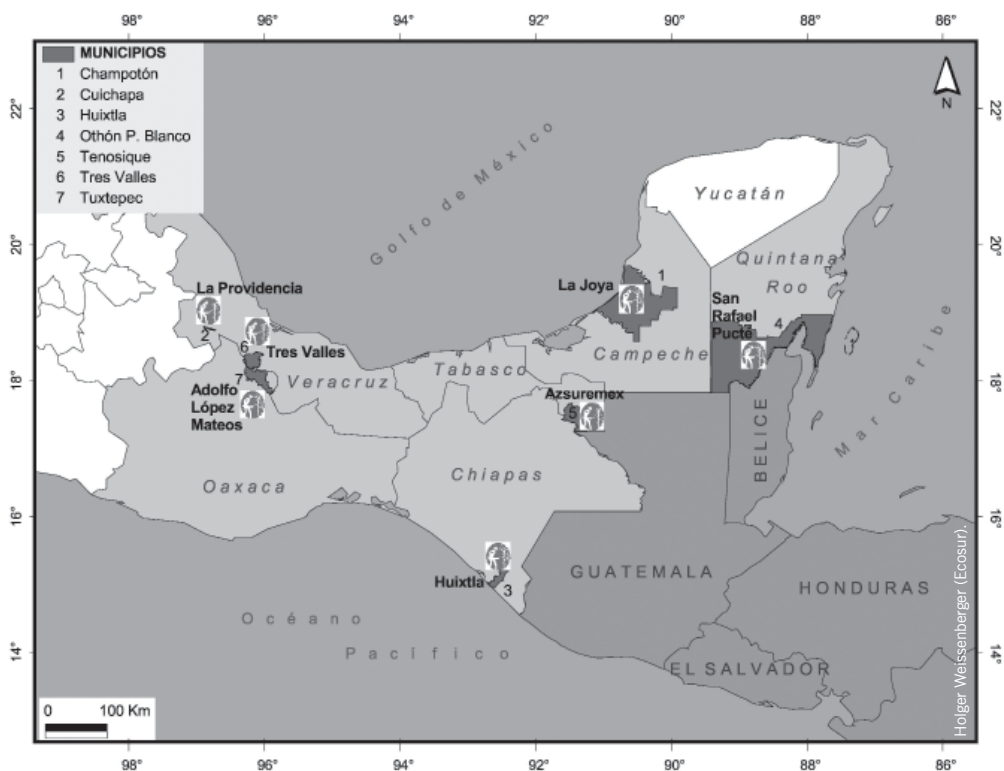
98° 96° 94° 92° 90° 88° 86°

MUNICIPIOS
1 Champotón
2 Cuichapa
3 Huixtla
4 Othón P. Blanco
5 Tenosique
6 Tres Valles
7 Tuxtepec

N

22° 22°

Golfo de México

Yucatán

20° 20°

Quintana Roo

La Providencia

La Joya 1

San Rafael Pucté 4

2

6 Tres Valles

Campeche

Mar Caribe

18° 18°

7 Veracruz

Tabasco

Adolfo López Mateos

Azsuremex 5

BELICE

Oaxaca

Chiapas

16° 16°

Huixtla 3

GUATEMALA

HONDURAS

Océano

Pacífico

14° 14°

EL SALVADOR

0 100 Km

98° 96° 94° 92° 90° 88° 86°

Holger Weissenberger (Ecosur).